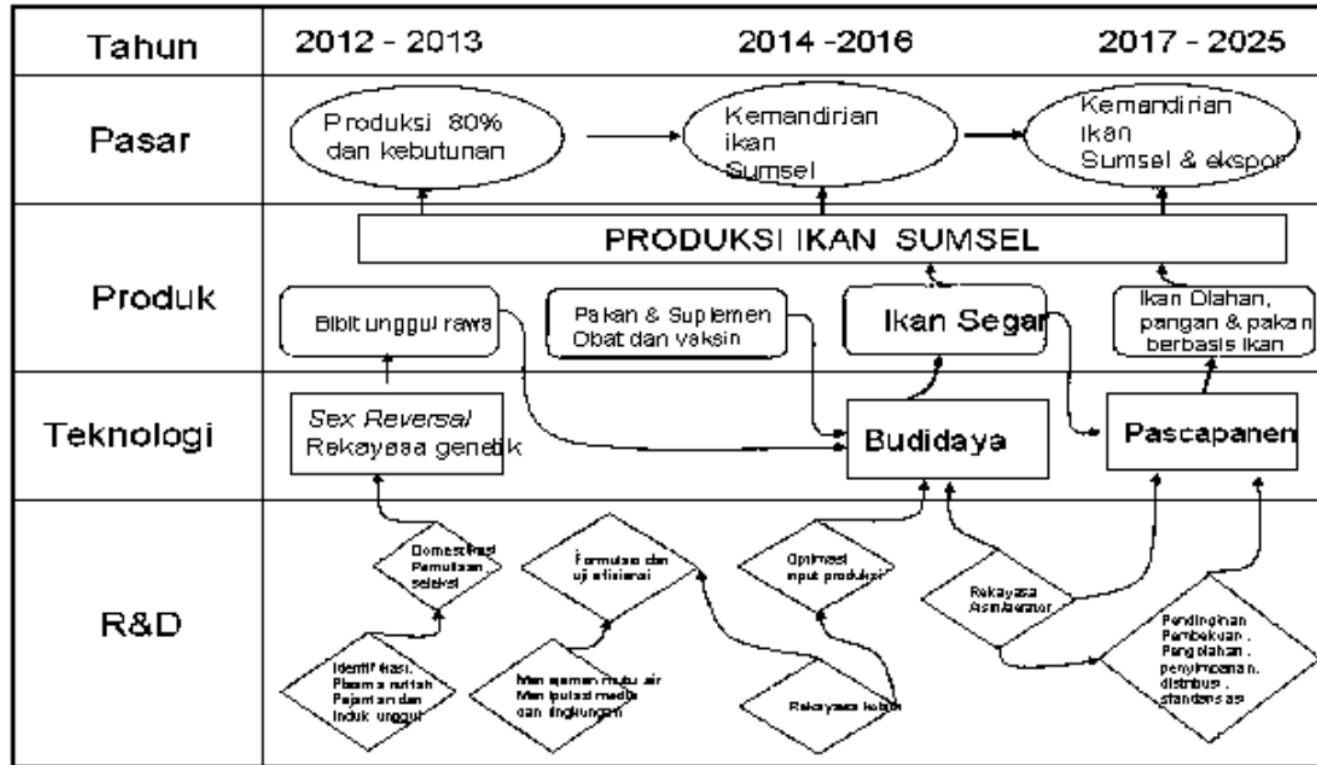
Tahun
2012 - 2013
2014 -2016
2017 - 2025

Pasar
Produksi 80% dan kebutunan
Kemandirian ikan Sumsel
Kemandirian ikan Sumsel & ekspor

PRODUKSI IKAN SUMSEL

Produk
Bibit unggul rawa
Pakan & Suplemen Obat dan vaksin
Ikan Segar
Ikan Olahan, pangan & pakan berbasis ikan

Teknologi
Sex Reversal Rekayasa genetik
Budidaya
Pascapanen

R&D
Domestikasi Pemuliaan seleksi
Formulasi dan uji efisiensi
Optimasi input produksi
Rekayasa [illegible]
Identifikasi, Plasma nutfah Pejantan dan induk unggul
Manajemen mutu air Manipulasi media dan lingkungan
Rekayasa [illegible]
Pendinginan Pembekuan, Pengolahan, penyimpanan, distribusi, standarisasi